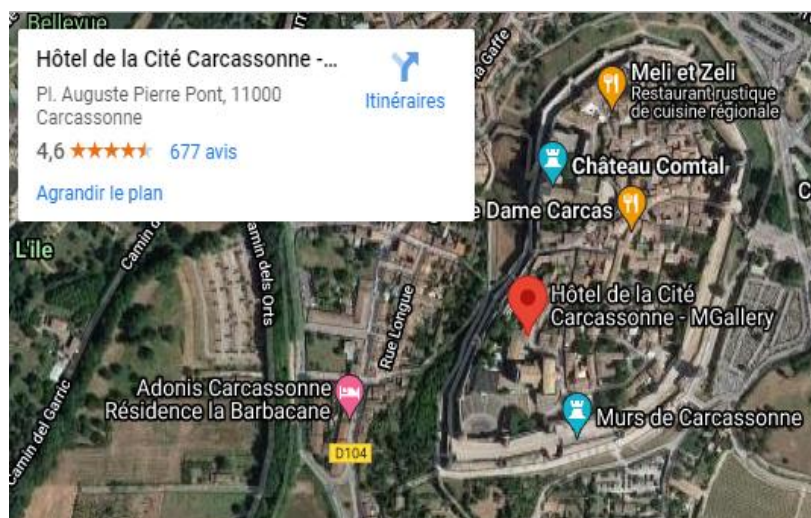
Bellevue

Hôtel de la Cité Carcassonne -...

Pl. Auguste Pierre Pont, 11000 Carcassonne

4,6 ★★★★★ 677 avis

Agrandir le plan

Itinéraires

Meli et Zeli
Restaurant rustique de cuisine régionale

Château Comtal

e Dame Carcas

L'ile

Camin

amin dels Orts

Rue Longue

Hôtel de la Cité Carcassonne - MGallery

Adonis Carcassonne Résidence la Barbacane

Camin del Garric

Murs de Carcassonne

D104

C